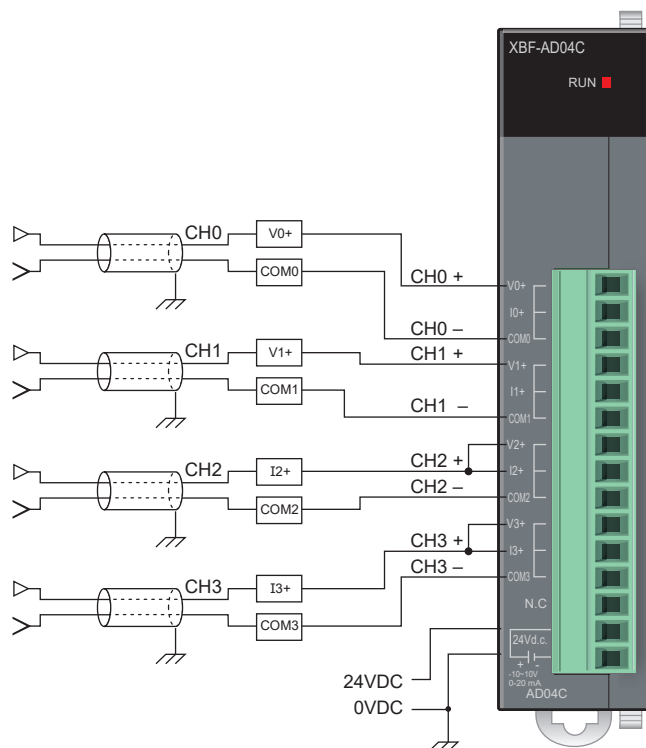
XBF-AD04C
RUN

CH0
V0+
COM0
CH0 +
CH0 –
CH1
V1+
COM1
CH1 +
CH1 –
CH2
I2+
COM2
CH2 +
CH2 –
CH3
I3+
COM3
CH3 +
CH3 –

V0+
I0+
COM0
V1+
I1+
COM1
V2+
I2+
COM2
V3+
I3+
COM3
N.C
24Vd.c.
+ -
-10~10V
0-20 mA
AD04C

24VDC
0VDC